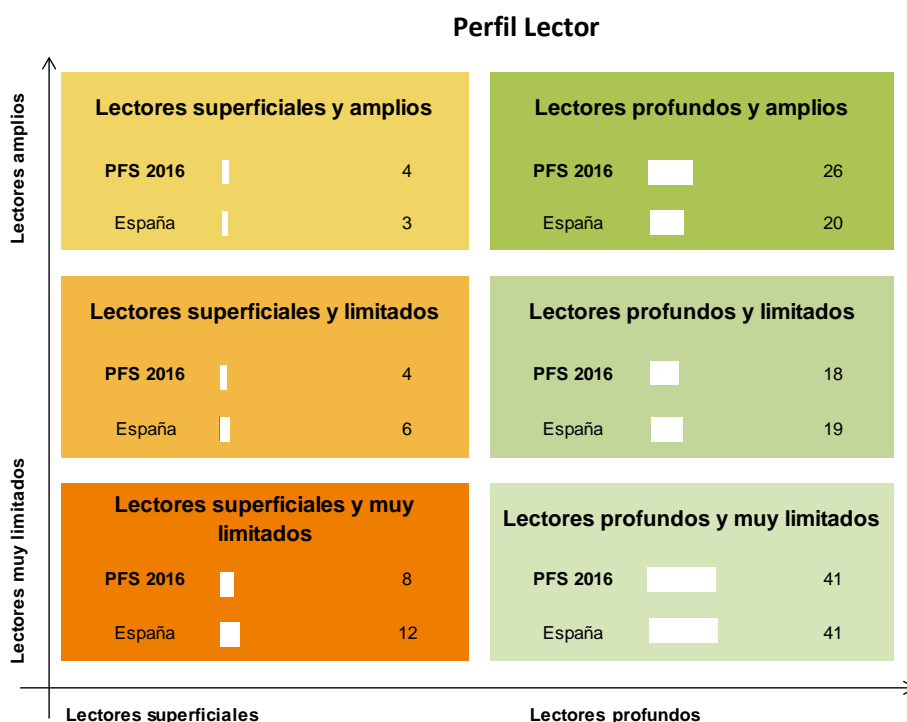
Perfil Lector

Lectores amplios

Lectores muy limitados

Lectores superficiales y amplios

PFS 2016 4

España 3

Lectores profundos y amplios

PFS 2016 26

España 20

Lectores superficiales y limitados

PFS 2016 4

España 6

Lectores profundos y limitados

PFS 2016 18

España 19

Lectores superficiales y muy limitados

PFS 2016 8

España 12

Lectores profundos y muy limitados

PFS 2016 41

España 41

Lectores superficiales

Lectores profundos